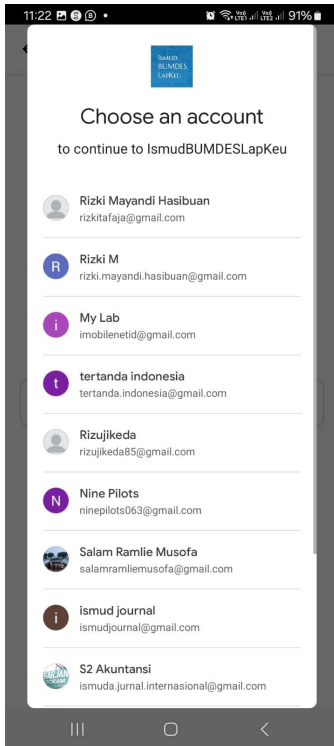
11:22 91%

ISMUD BUMDES LapKeu

Choose an account

to continue to IsmudBUMDESLapKeu

Rizki Mayandi Hasibuan
rizkitafaja@gmail.com

R Rizki M
rizki.mayandi.hasibuan@gmail.com

i My Lab
imobilenetid@gmail.com

t tertanda indonesia
tertanda.indonesia@gmail.com

Rizujikeda
rizujikeda85@gmail.com

N Nine Pilots
ninepilots063@gmail.com

Salam Ramlie Musofa
salamramliemusofa@gmail.com

i ismud journal
ismudjournal@gmail.com

S2 Akuntansi
ismuda.jurnal.internasional@gmail.com